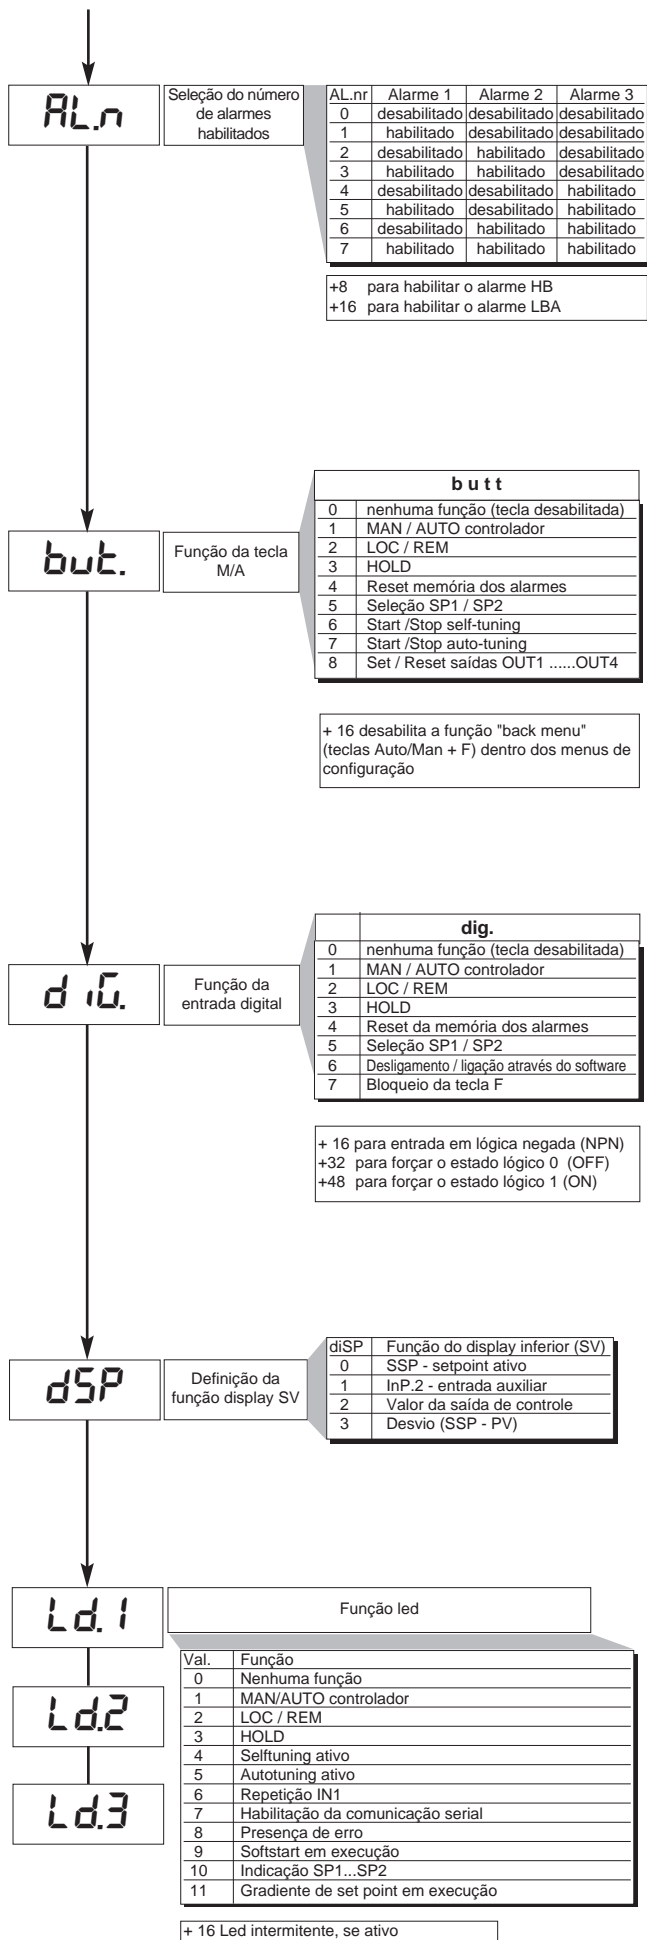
AL.n

Seleção do número de alarmes habilitados

| AL.nr | Alarme 1 | Alarme 2 | Alarme 3 |
|---|---|---|---|
| 0 | desabilitado | desabilitado | desabilitado |
| 1 | habilitado | desabilitado | desabilitado |
| 2 | desabilitado | habilitado | desabilitado |
| 3 | habilitado | habilitado | desabilitado |
| 4 | desabilitado | desabilitado | habilitado |
| 5 | habilitado | desabilitado | habilitado |
| 6 | desabilitado | habilitado | habilitado |
| 7 | habilitado | habilitado | habilitado |

+8 para habilitar o alarme HB
+16 para habilitar o alarme LBA

but.

Função da tecla M/A

| | butt |
|---|---|
| 0 | nenhuma função (tecla desabilitada) |
| 1 | MAN / AUTO controlador |
| 2 | LOC / REM |
| 3 | HOLD |
| 4 | Reset memória dos alarmes |
| 5 | Seleção SP1 / SP2 |
| 6 | Start /Stop self-tuning |
| 7 | Start /Stop auto-tuning |
| 8 | Set / Reset saídas OUT1 ......OUT4 |

+ 16 desabilita a função "back menu" (teclas Auto/Man + F) dentro dos menus de configuração

diG.

Função da entrada digital

| | dig. |
|---|---|
| 0 | nenhuma função (tecla desabilitada) |
| 1 | MAN / AUTO controlador |
| 2 | LOC / REM |
| 3 | HOLD |
| 4 | Reset da memória dos alarmes |
| 5 | Seleção SP1 / SP2 |
| 6 | Desligamento / ligação através do software |
| 7 | Bloqueio da tecla F |

+ 16 para entrada em lógica negada (NPN)
+32 para forçar o estado lógico 0 (OFF)
+48 para forçar o estado lógico 1 (ON)

dSP

Definição da função display SV

| diSP | Função do display inferior (SV) |
|---|---|
| 0 | SSP - setpoint ativo |
| 1 | InP.2 - entrada auxiliar |
| 2 | Valor da saída de controle |
| 3 | Desvio (SSP - PV) |

Ld.1

Ld.2

Ld.3

Função led

| Val. | Função |
|---|---|
| 0 | Nenhuma função |
| 1 | MAN/AUTO controlador |
| 2 | LOC / REM |
| 3 | HOLD |
| 4 | Selftuning ativo |
| 5 | Autotuning ativo |
| 6 | Repetição IN1 |
| 7 | Habilitação da comunicação serial |
| 8 | Presença de erro |
| 9 | Softstart em execução |
| 10 | Indicação SP1...SP2 |
| 11 | Gradiente de set point em execução |

+ 16 Led intermitente, se ativo